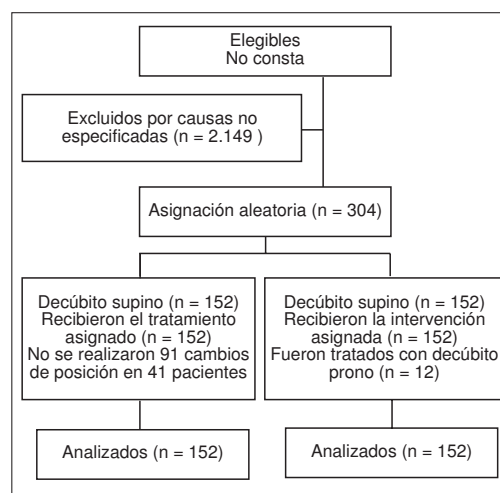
Elegibles
No consta

Excluidos por causas no especificadas (n = 2.149 )

Asignación aleatoria (n = 304)

Decúbito supino (n = 152)
Recibieron el tratamiento asignado (n = 152)
No se realizaron 91 cambios de posición en 41 pacientes

Decúbito supino (n = 152)
Recibieron la intervención asignada (n = 152)
Fueron tratados con decúbito prono (n = 12)

Analizados (n = 152)

Analizados (n = 152)